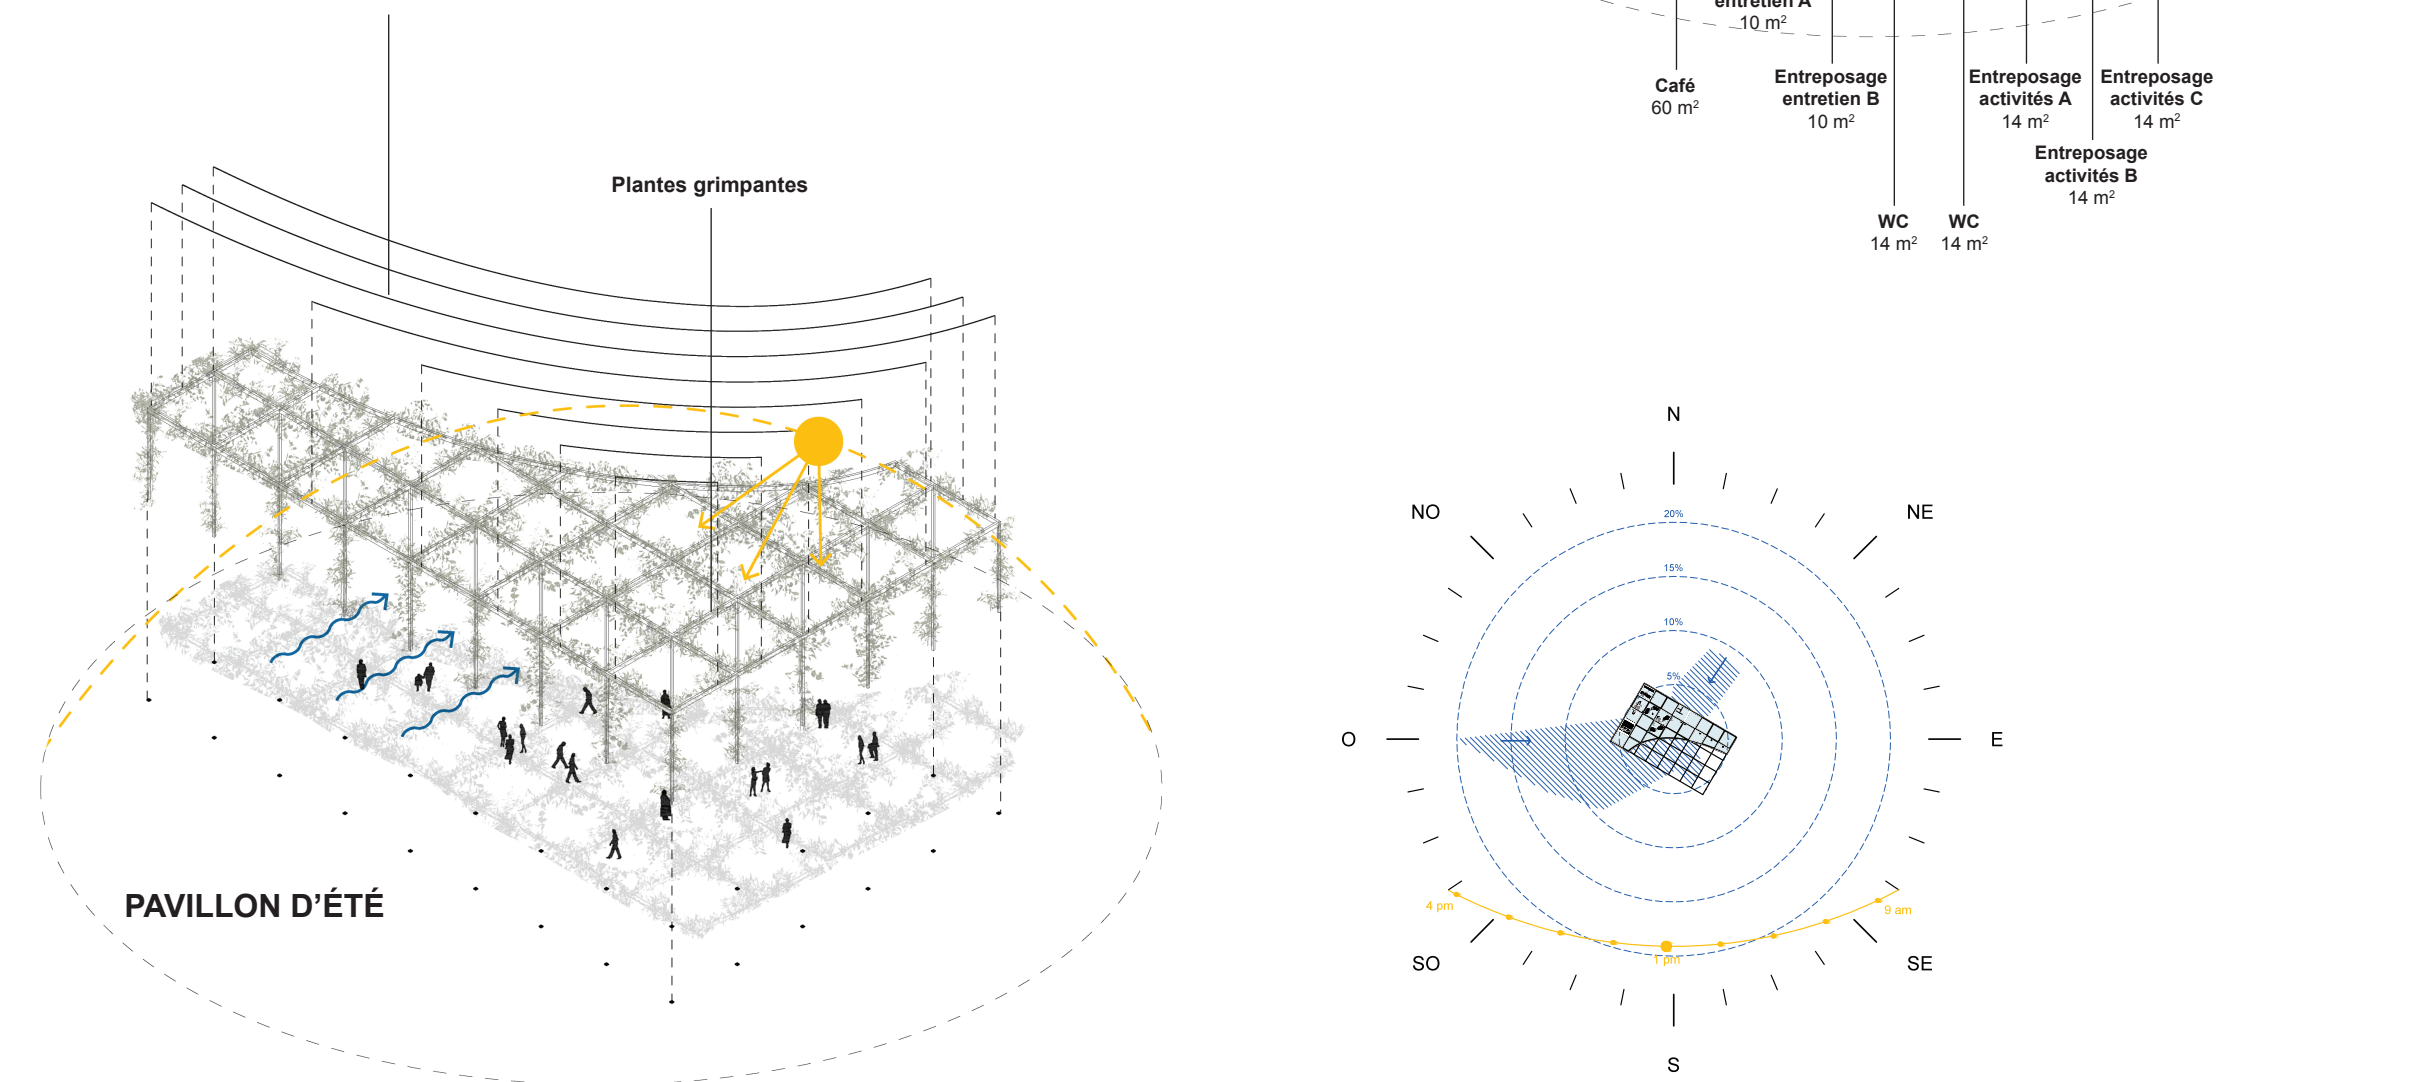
entretien A
10 m²

Café
60 m²

Entreposage
entretien B
10 m²

Entreposage
activités A
14 m²

Entreposage
activités C
14 m²

Entreposage
activités B
14 m²

WC
14 m²

WC
14 m²

Plantes grimpantes

PAVILLON D'ÉTÉ

N
NO
NE
O
E
SO
SE
S

20%
15%
10%
5%

4 pm
1 pm
9 am